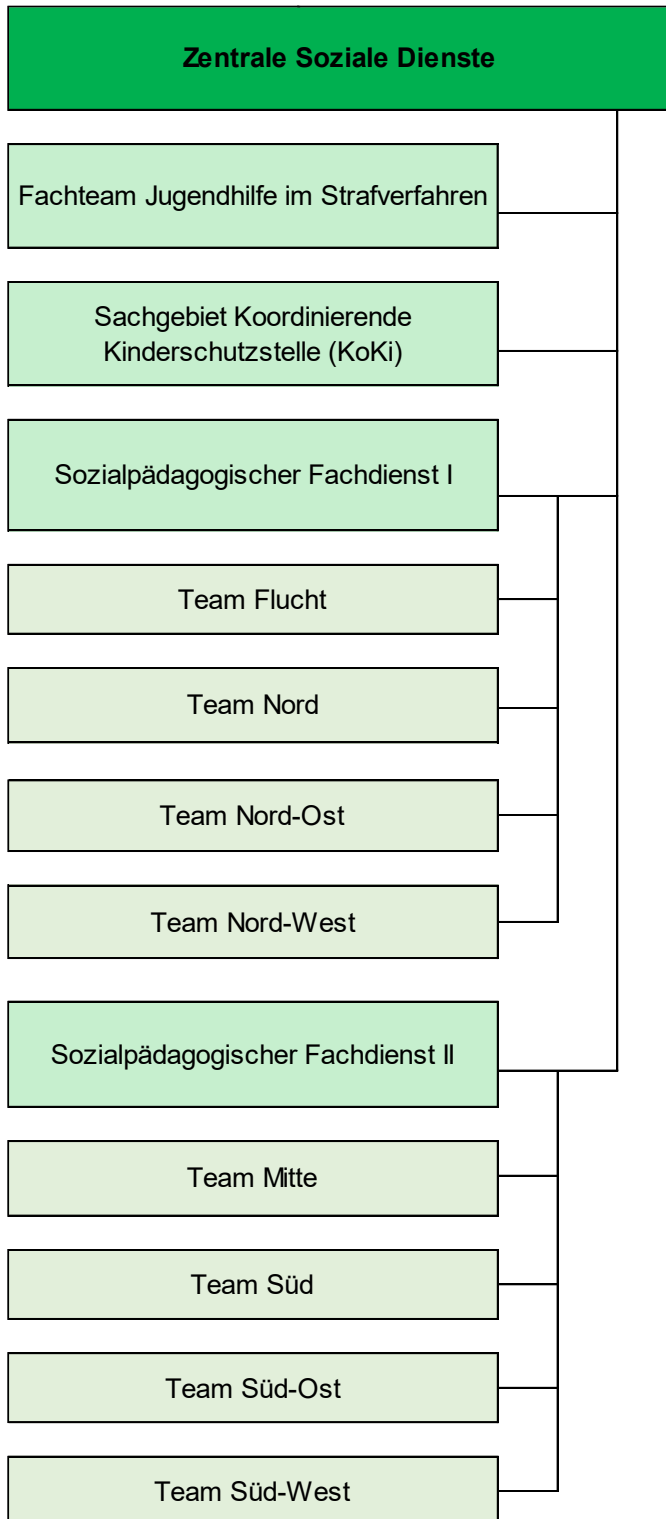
Zentrale Soziale Dienste

Fachteam Jugendhilfe im Strafverfahren

Sachgebiet Koordinierende Kinderschutzstelle (KoKi)

Sozialpädagogischer Fachdienst I

Team Flucht

Team Nord

Team Nord-Ost

Team Nord-West

Sozialpädagogischer Fachdienst II

Team Mitte

Team Süd

Team Süd-Ost

Team Süd-West